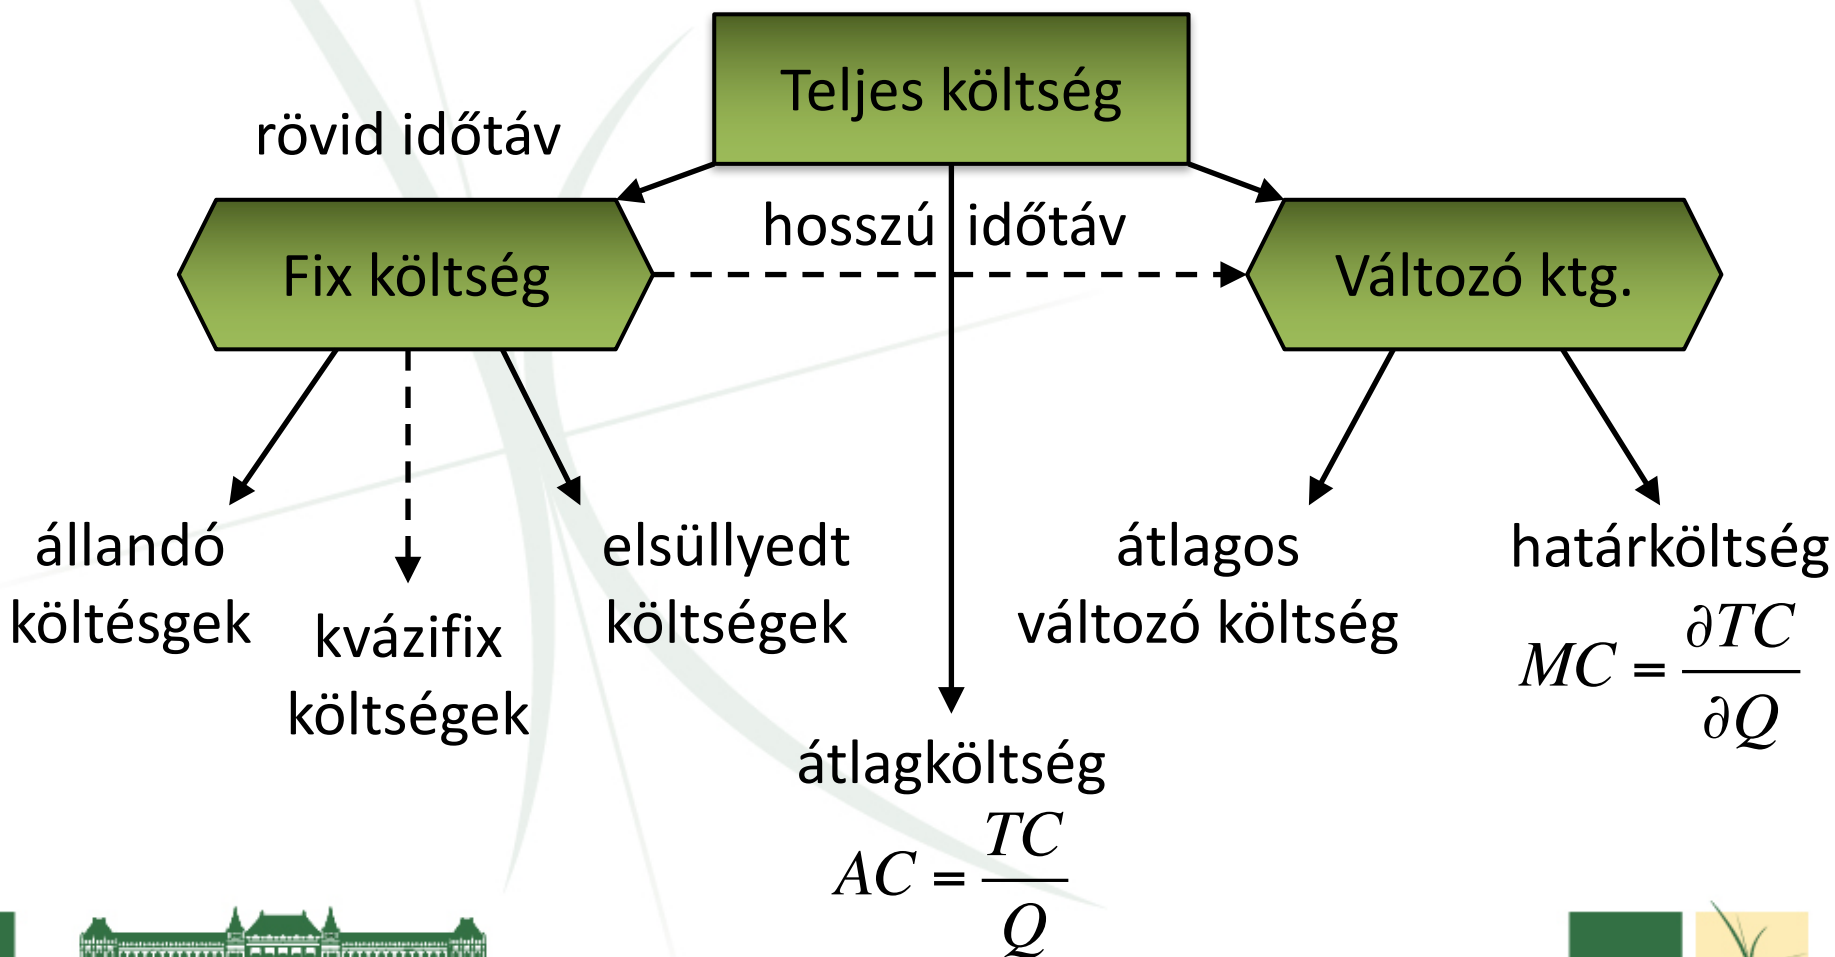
Teljes költség

rövid időtáv

Fix költség

hosszú időtáv

Változó ktg.

állandó költésgek

kvázifix költségek

elsüllyedt költségek

átlagos változó költség

határköltség

$MC = \frac{\partial TC}{\partial Q}$

átlagköltség

$AC = \frac{TC}{Q}$